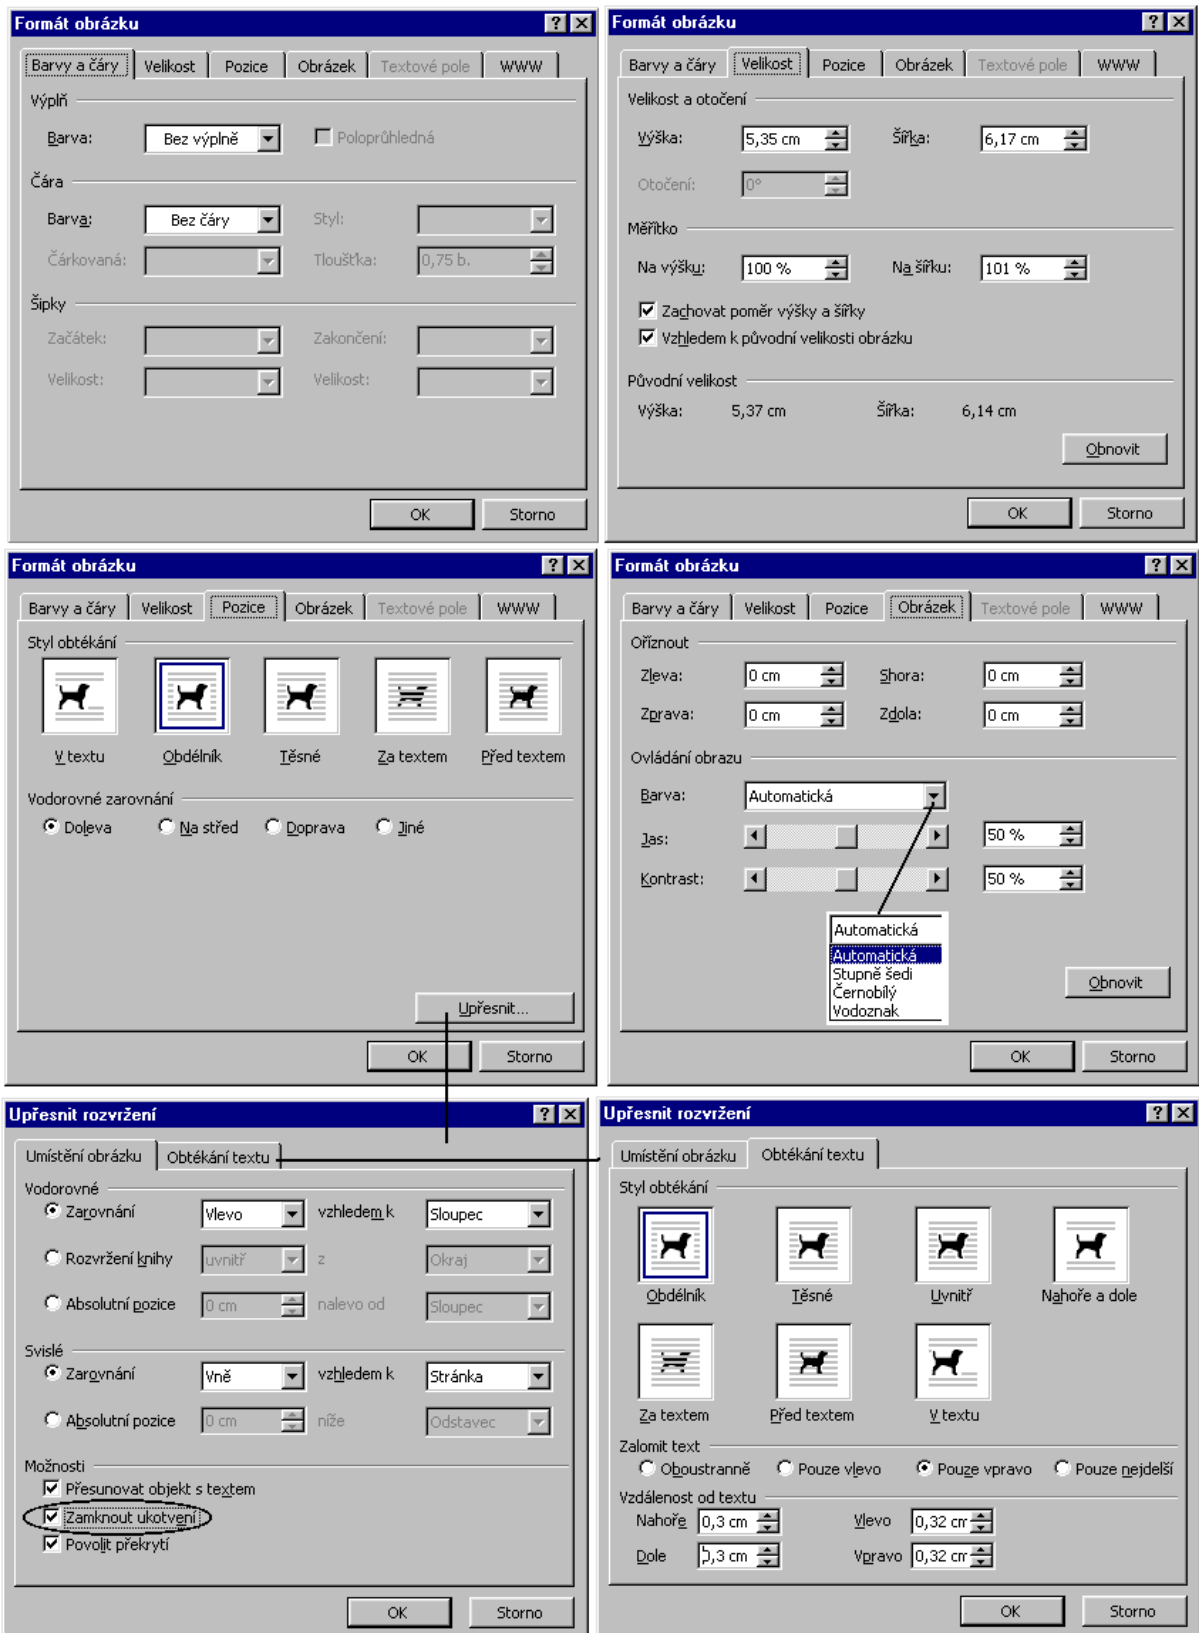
Formát obrázku ? X

Barvy a čáry | Velikost | Pozice | Obrázek | Textové pole | WWW

Výplň
Barva: Bez výplně
Poloprůhledná
Čára
Barva: Bez čáry
Styl:
Čárkovaná:
Tloušťka: 0,75 b.
Šipky
Začátek:
Zakončení:
Velikost:
Velikost:

OK Storno

Formát obrázku ? X

Barvy a čáry | Velikost | Pozice | Obrázek | Textové pole | WWW

Velikost a otočení
Výška: 5,35 cm
Šířka: 6,17 cm
Otočení: 0°
Měřítko
Na výšku: 100 %
Na šířku: 101 %
Zachovat poměr výšky a šířky
Vzhledem k původní velikosti obrázku
Původní velikost
Výška: 5,37 cm
Šířka: 6,14 cm
Obnovit

OK Storno

Formát obrázku ? X

Barvy a čáry | Velikost | Pozice | Obrázek | Textové pole | WWW

Styl obtékání
V textu
Obdélník
Těsné
Za textem
Před textem
Vodorovné zarovnání
Doleva
Na střed
Doprava
Jiné

Upřesnit...

OK Storno

Formát obrázku ? X

Barvy a čáry | Velikost | Pozice | Obrázek | Textové pole | WWW

Oříznout
Zleva: 0 cm
Shora: 0 cm
Zprava: 0 cm
Zdola: 0 cm
Ovládání obrazu
Barva: Automatická
Jas: 50 %
Kontrast: 50 %
Automatická
Automatická
Stupně šedi
Černobílý
Vodoznak
Obnovit

OK Storno

Upřesnit rozvržení ? X

Umístění obrázku | Obtékání textu

Vodorovné
Zarovnání Vlevo vzhledem k Sloupec
Rozvržení knihy uvnitř z Okraj
Absolutní pozice 0 cm nalevo od Sloupec
Svislé
Zarovnání Vně vzhledem k Stránka
Absolutní pozice 0 cm níže Odstavec
Možnosti
Přesunovat objekt s textem
Zamknout ukotvení
Povolit překrytí

OK Storno

Upřesnit rozvržení ? X

Umístění obrázku | Obtékání textu

Styl obtékání
Obdélník
Těsné
Uvnitř
Nahoře a dole
Za textem
Před textem
V textu
Zalomit text
Oboustranně
Pouze vlevo
Pouze vpravo
Pouze nejdelší
Vzdálenost od textu
Nahoře 0,3 cm
Vlevo 0,32 cm
Dole 0,3 cm
Vpravo 0,32 cm

OK Storno